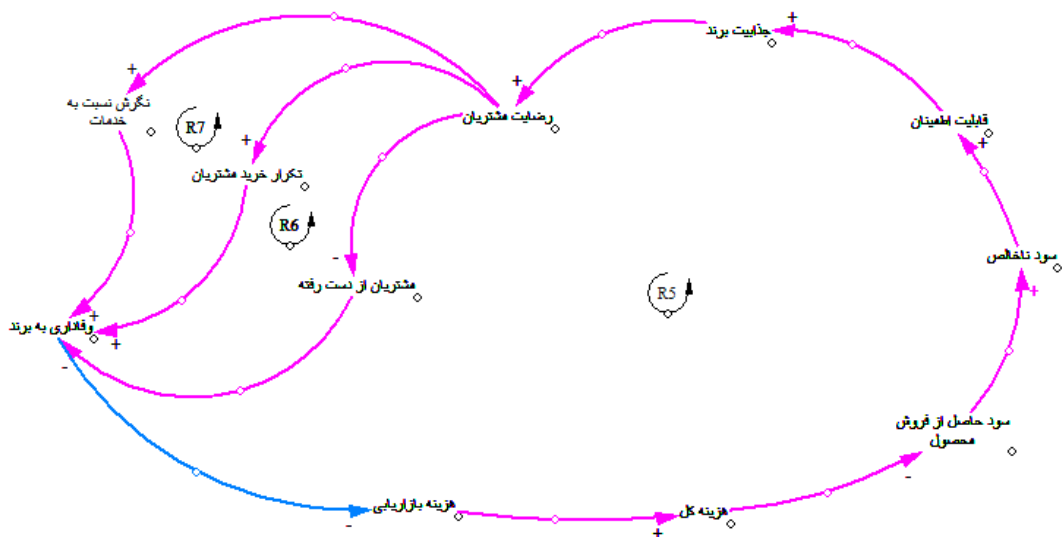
جذابیت برند
+
+
رضایت مشتریان
+
نگرش نسبت به خدمات
R7
+
تکرار خرید مشتریان
R6
-
مشتریان از دست رفته
قابلیت اطمینان
+
سود ناخالص
+
R5
+
وفاداری به برند
+
-
سود حاصل از فروش محصول
-
هزینه بازاریابی
-
هزینه کل
+